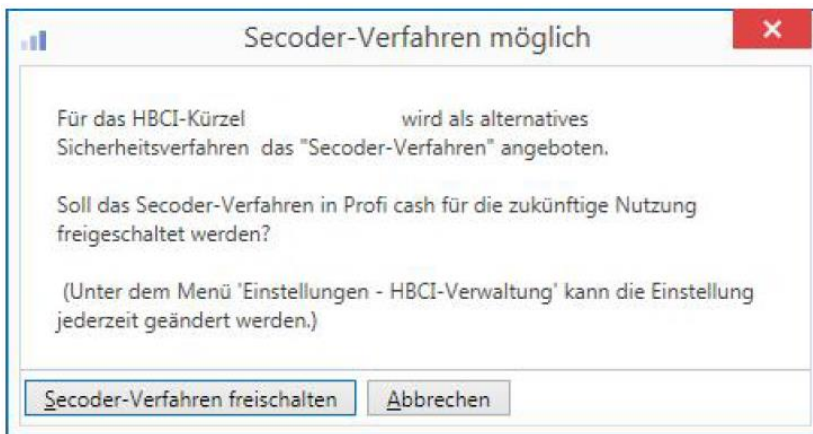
Secoder-Verfahren möglich

Für das HBCI-Kürzel wird als alternatives Sicherheitsverfahren das "Secoder-Verfahren" angeboten.

Soll das Secoder-Verfahren in Profi cash für die zukünftige Nutzung freigeschaltet werden?

(Unter dem Menü 'Einstellungen - HBCI-Verwaltung' kann die Einstellung jederzeit geändert werden.)

Secoder-Verfahren freischalten

Abbrechen